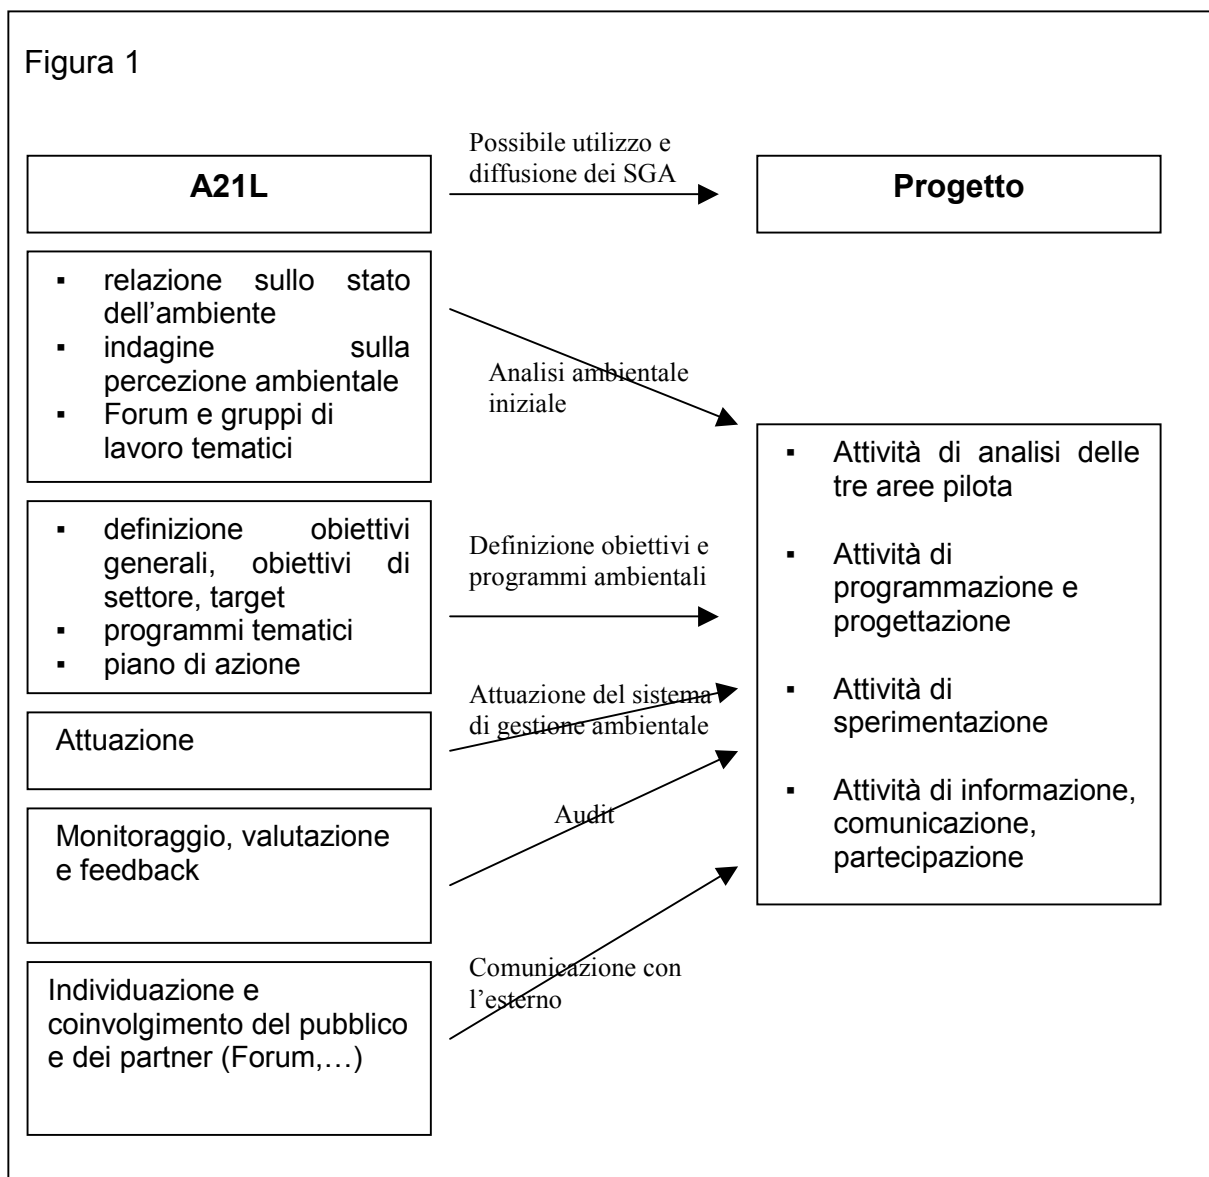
Figura 1

A21L

Possibile utilizzo e diffusione dei SGA

Progetto

▪ relazione sullo stato dell'ambiente
▪ indagine sulla percezione ambientale
▪ Forum e gruppi di lavoro tematici

Analisi ambientale iniziale

▪ Attività di analisi delle tre aree pilota
▪ Attività di programmazione e progettazione
▪ Attività di sperimentazione
▪ Attività di informazione, comunicazione, partecipazione

▪ definizione obiettivi generali, obiettivi di settore, target
▪ programmi tematici
▪ piano di azione

Definizione obiettivi e programmi ambientali

Attuazione del sistema di gestione ambientale

Attuazione

Audit

Monitoraggio, valutazione e feedback

Comunicazione con l'esterno

Individuazione e coinvolgimento del pubblico e dei partner (Forum,…)